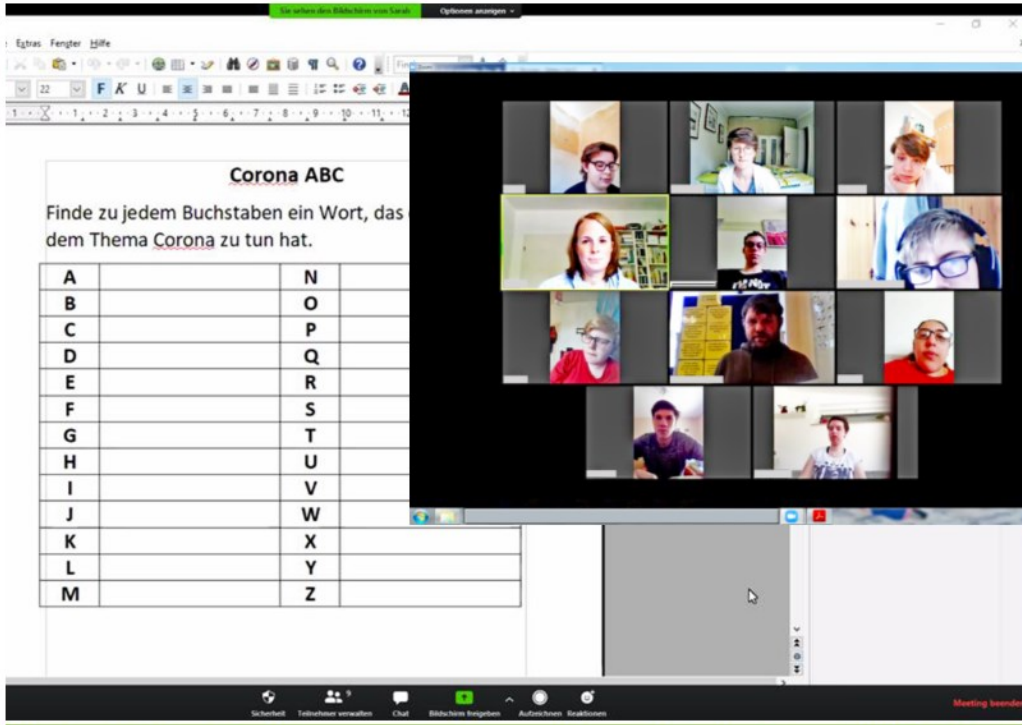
Sie sehen den Bildschirm von Sarah   Optionen anzeigen

Extras Fenster Hilfe

22

F K U

1 · 1 · 2 · 3 · 4 · 5 · 6 · 7 · 8 · 9 · 10 · 11 · 12

Corona ABC

Finde zu jedem Buchstaben ein Wort, das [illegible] dem Thema Corona zu tun hat.

| A | | N | |
|---|---|---|---|
| B | | O | |
| C | | P | |
| D | | Q | |
| E | | R | |
| F | | S | |
| G | | T | |
| H | | U | |
| I | | V | |
| J | | W | |
| K | | X | |
| L | | Y | |
| M | | Z | |

Sicherheit   Teilnehmer verwalten 9   Chat   Bildschirm freigeben   Aufzeichnen   Reaktionen

Meeting beenden